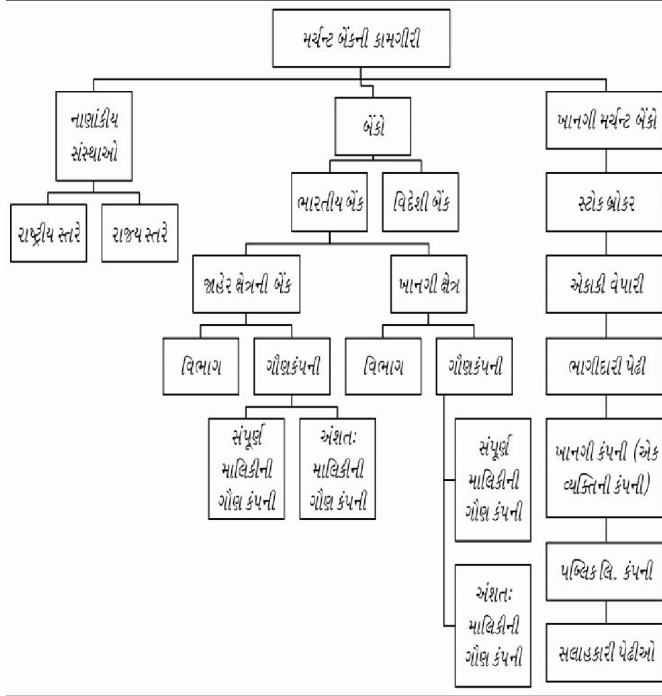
મર્ચન્ટ બેંકની કામગીરી

નાણાંકીય સંસ્થાઓ

રાષ્ટ્રીય સ્તરે

રાજ્ય સ્તરે

બેંકો

ભારતીય બેંક

વિદેશી બેંક

જાહેર ક્ષેત્રની બેંક

વિભાગ

ગૌણકંપની

સંપૂર્ણ માલિકીની ગૌણ કંપની

અંશતઃ માલિકીની ગૌણ કંપની

ખાનગી ક્ષેત્ર

વિભાગ

ગૌણકંપની

સંપૂર્ણ માલિકીની ગૌણ કંપની

અંશતઃ માલિકીની ગૌણ કંપની

ખાનગી મર્ચન્ટ બેંકો

સ્ટોક બ્રોકર

એકાકી વેપારી

ભાગીદારી પેઢી

ખાનગી કંપની (એક વ્યક્તિની કંપની)

પબ્લિક લિ. કંપની

સલાહકારી પેઢીઓ